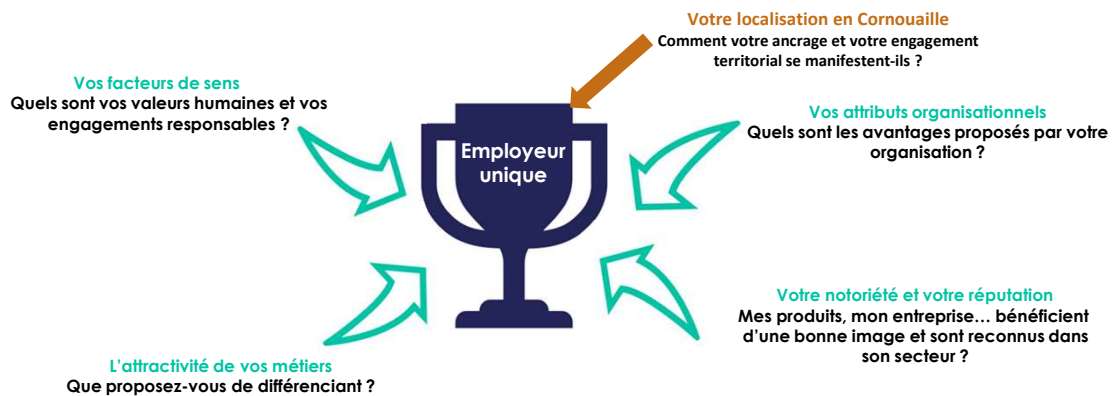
Votre localisation en Cornouaille
Comment votre ancrage et votre engagement territorial se manifestent-ils ?

Vos facteurs de sens
Quels sont vos valeurs humaines et vos engagements responsables ?

Employeur unique

Vos attributs organisationnels
Quels sont les avantages proposés par votre organisation ?

Votre notoriété et votre réputation
Mes produits, mon entreprise… bénéficient d'une bonne image et sont reconnus dans son secteur ?

L'attractivité de vos métiers
Que proposez-vous de différenciant ?